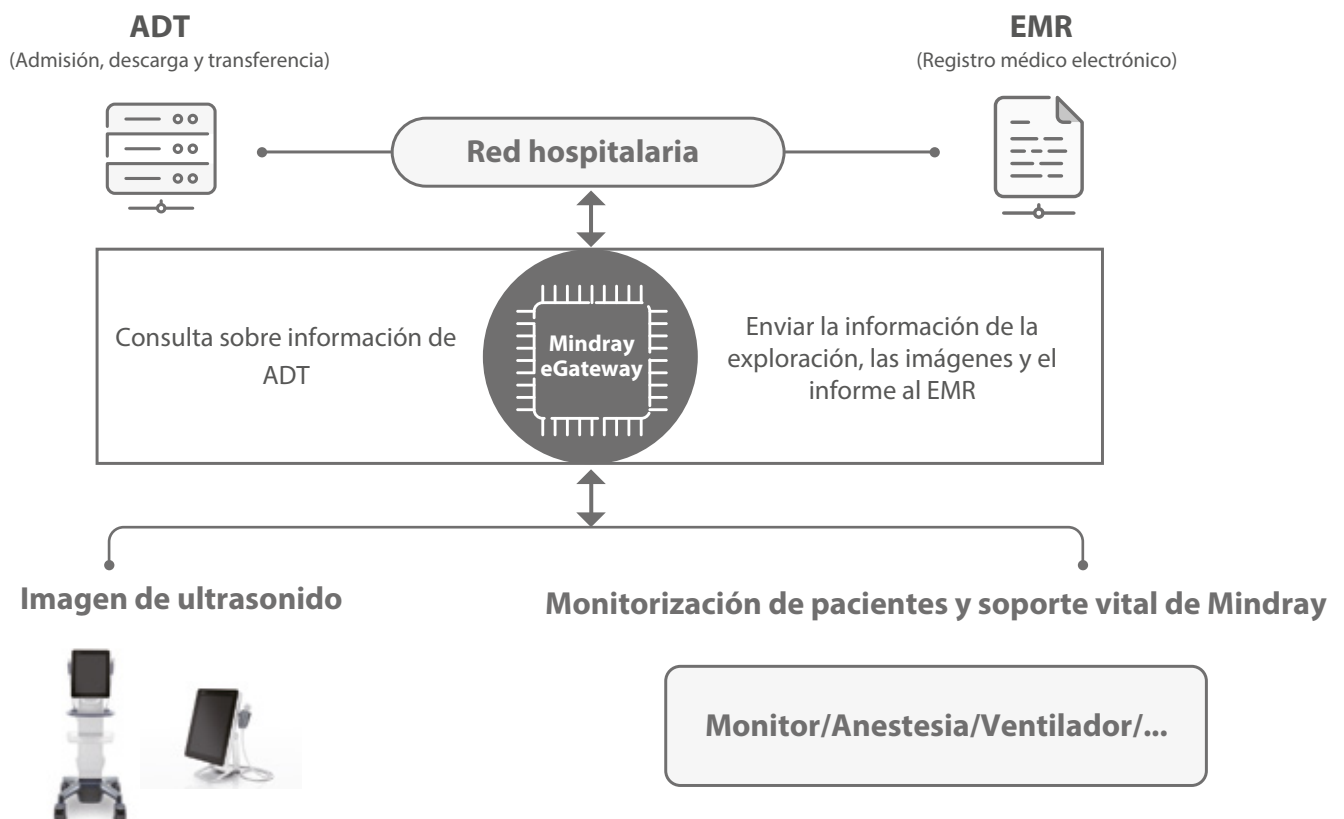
ADT
(Admisión, descarga y transferencia)

EMR
(Registro médico electrónico)

Red hospitalaria

Consulta sobre información de ADT

Mindray eGateway

Enviar la información de la exploración, las imágenes y el informe al EMR

Imagen de ultrasonido

Monitorización de pacientes y soporte vital de Mindray

Monitor/Anestesia/Ventilador/...